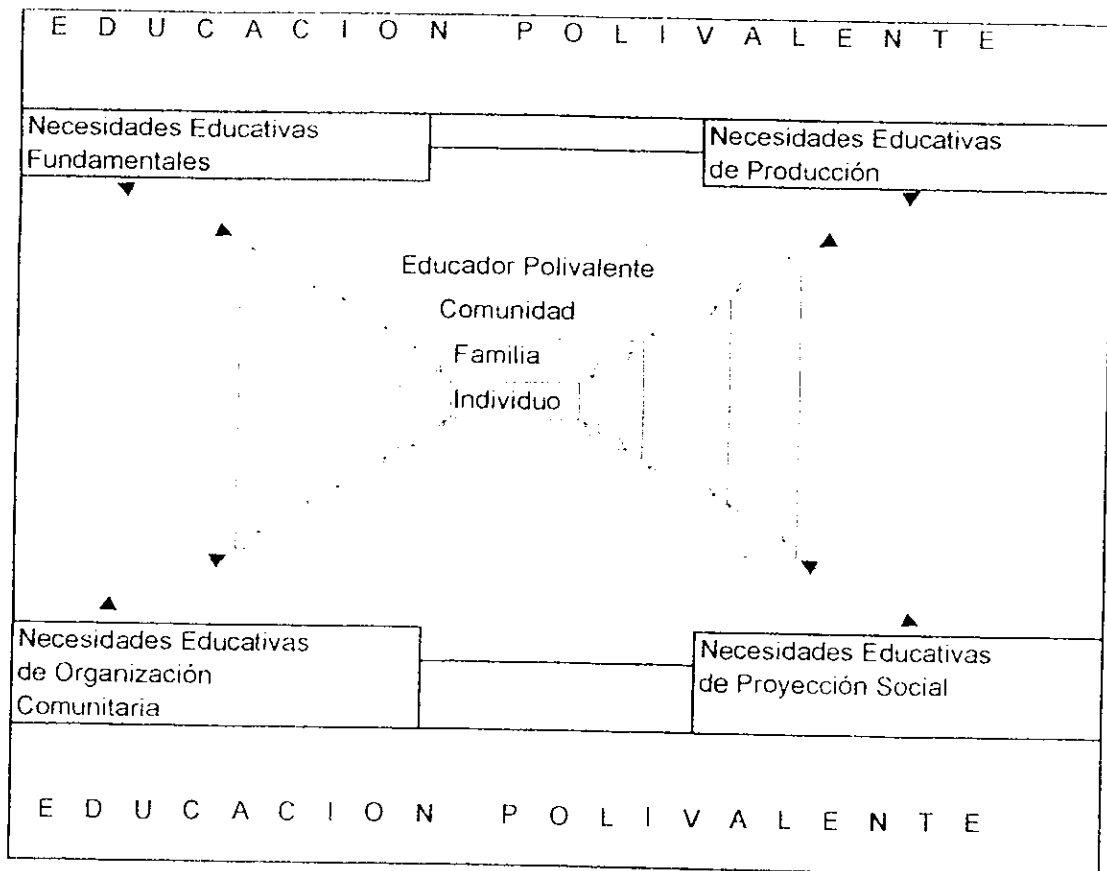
E D U C A C I O N P O L I V A L E N T E

Necesidades Educativas Fundamentales

Necesidades Educativas de Producción

Educador Polivalente

Comunidad

Familia

Individuo

Necesidades Educativas de Organización Comunitaria

Necesidades Educativas de Proyección Social

E D U C A C I O N P O L I V A L E N T E